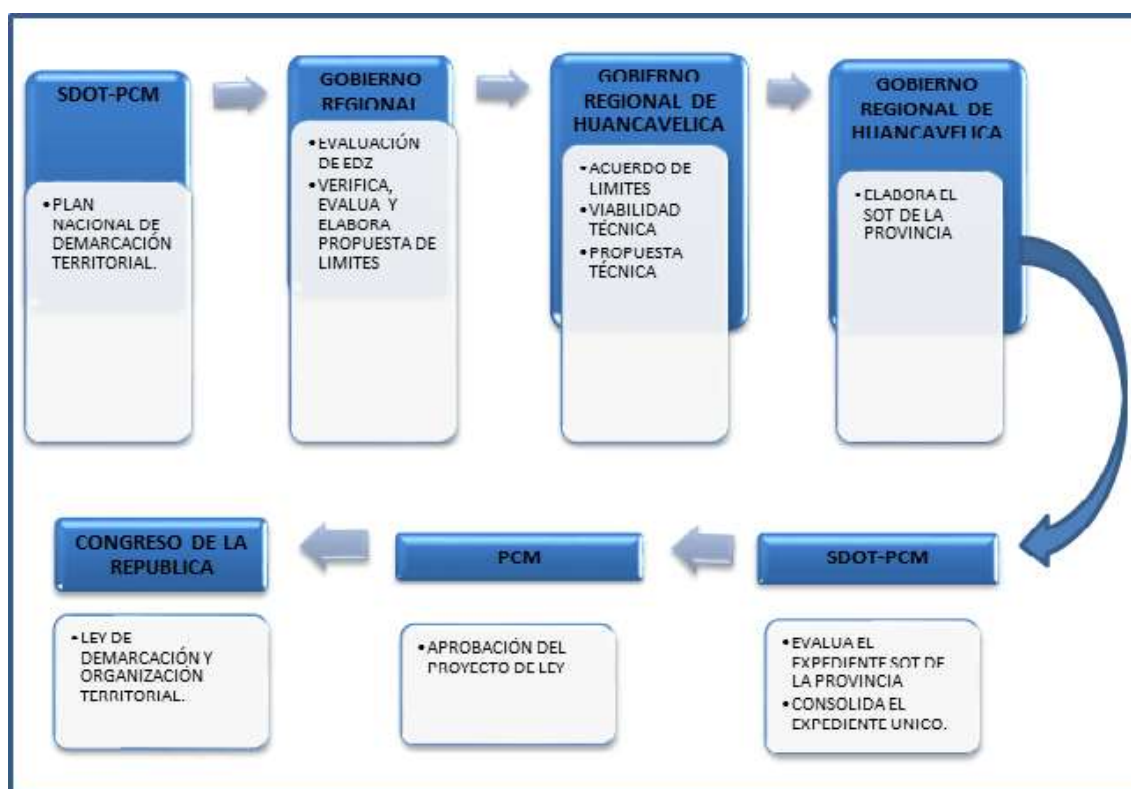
SDOT-PCM

• PLAN NACIONAL DE DEMARCACIÓN TERRITORIAL.

GOBIERNO REGIONAL

• EVALUACIÓN DE EDZ
• VERIFICA, EVALUA Y ELABORA PROPUESTA DE LIMITES

GOBIERNO REGIONAL DE HUANCAVELICA

• ACUERDO DE LIMITES
• VIABILIDAD TÉCNICA
• PROPUESTA TÉCNICA

GOBIERNO REGIONAL DE HUANCAVELICA

• ELABORA EL SOT DE LA PROVINCIA

SDOT-PCM

• EVALUA EL EXPEDIENTE SOT DE LA PROVINCIA
• CONSOLIDA EL EXPEDIENTE UNICO.

PCM

• APROBACIÓN DEL PROYECTO DE LEY

CONGRESO DE LA REPUBLICA

• LEY DE DEMARCACIÓN Y ORGANIZACIÓN TERRITORIAL.